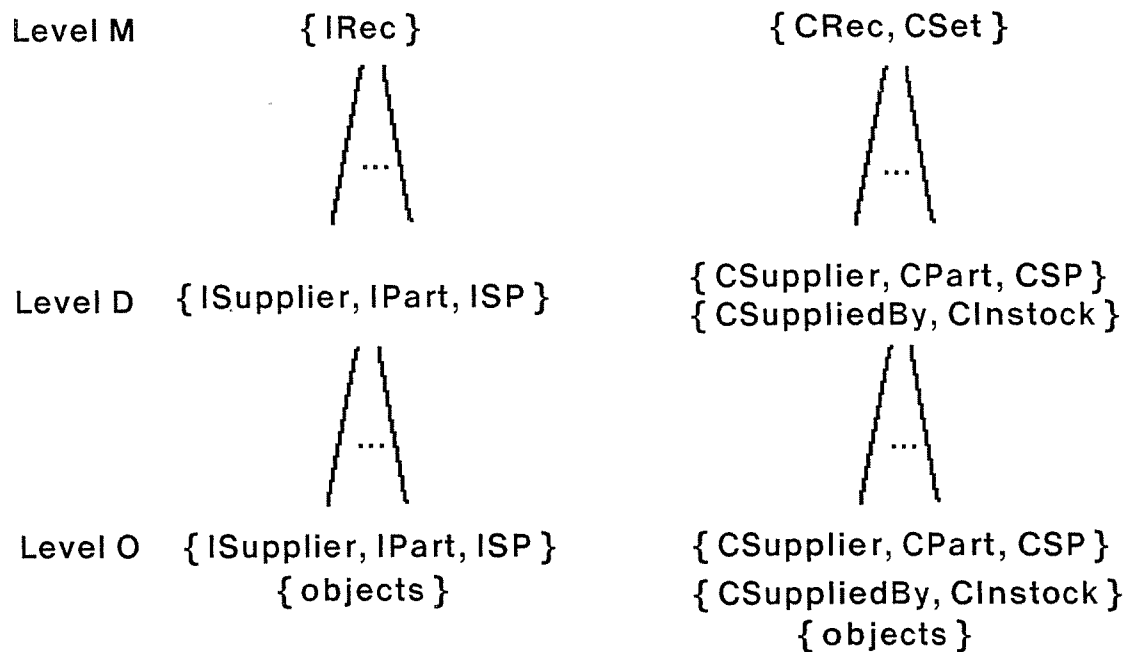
Level M { IRec } { CRec, CSet }

...

...

Level D { ISupplier, IPart, ISP }

{ CSupplier, CPart, CSP }
{ CSuppliedBy, CInstock }

...

...

Level O { ISupplier, IPart, ISP }
{ objects }

{ CSupplier, CPart, CSP }
{ CSuppliedBy, CInstock }
{ objects }